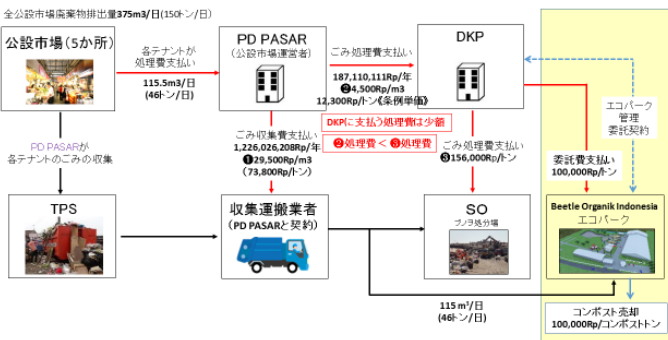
全公設市場廃棄物排出量375m3/日(150トン/日)

公設市場(5か所)

各テナントが処理費支払い

115.5m3/日 (46トン/日)

PD PASAR (公設市場運営者)

ごみ処理費支払い
187,110,111Rp/年
❷4,500Rp/m3
12,300Rp/トン(条例単価)

DKP

エコパーク管理委託契約

PD PASARが各テナントのごみの収集

ごみ収集費支払い
1,226,026,208Rp/年
❶29,500Rp/m3
(73,800Rp/トン)

DKPに支払う処理費は少額
❷処理費 < ❸処理費

ごみ処理費支払い
❸156,000Rp/トン

委託費支払い
100,000Rp/トン

Beetle Organik Indonesia
エコパーク

TPS

収集運搬業者 (PD PASARと契約)

SO
スノヲ処分場

115 m3/日 (46トン/日)

コンポスト売却
100,000Rp/コンポストトン